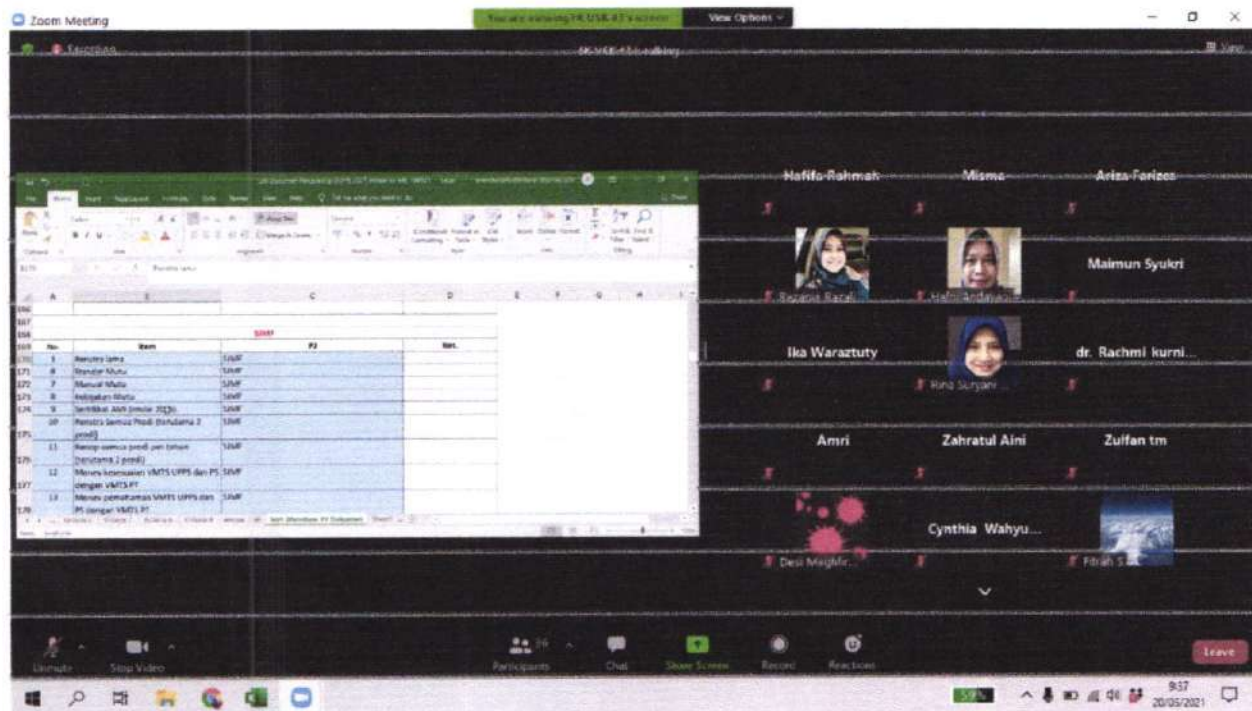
Zoom Meeting

You are viewing FK USK 43's screen

View Options

Recording...

View

Hafifa Rahmah

Misma

Ariza Farizas

Rezania Razali

Hafni Andayani

Maimun Syukri

Ika Waraztuty

Rina Suryani

dr. Rachmi kurni...

Amri

Zahratul Aini

Zulfan tm

Desi Maghfir...

Cynthia Wahyu...

Fitriah S...

SIMP

| No. | Item | PJ | Ket. |
|---|---|---|---|
| 5 | Renstra lama | SIMP | |
| 6 | Renstra Mutu | SIMP | |
| 7 | Manual Mutu | SIMP | |
| 8 | Kebijakan Mutu | SIMP | |
| 9 | Sertifikat AMI (mulai 2020) | SIMP | |
| 10 | Renstra Semua Prodi (terutama 2 prodi) | SIMP | |
| 11 | Renop semua prodi per tahun (terutama 2 prodi) | SIMP | |
| 12 | Monev kesesuaian VMTS UPPS dan PS dengan VMTS PT | SIMP | |
| 13 | Monev pemahaman VMTS UPPS dan PS dengan VMTS PT | SIMP | |

Unmute

Stop Video

Participants

Chat

Share Screen

Record

Reactions

Leave

9:37
20/05/2021